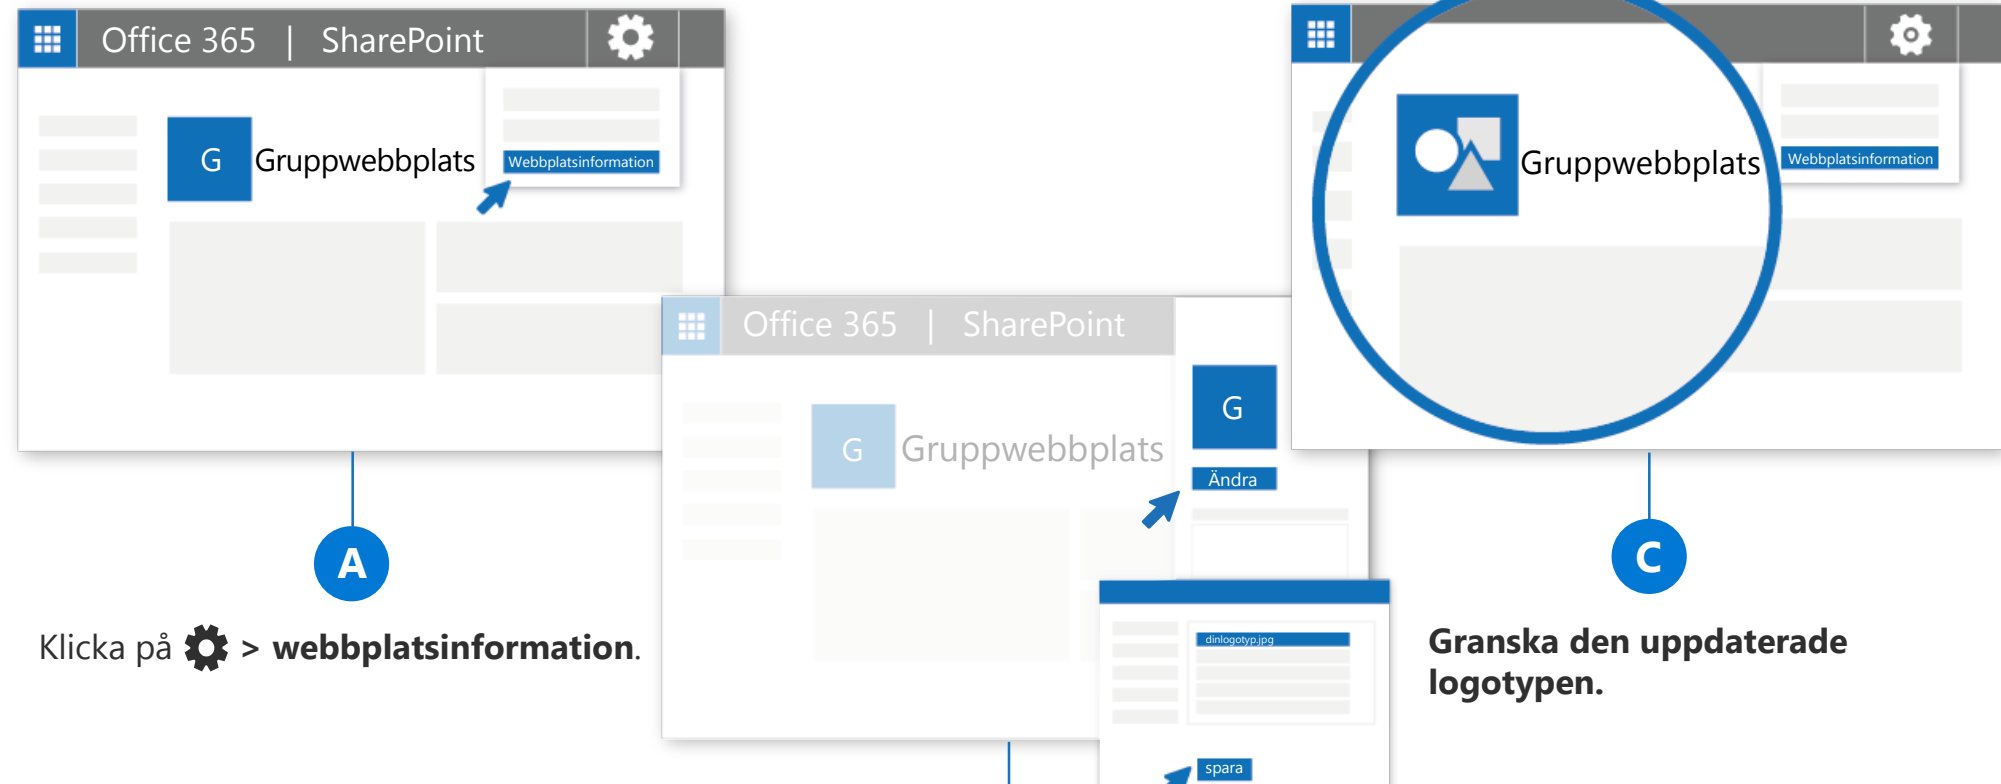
Office 365 | SharePoint

G Gruppwebbplats

Webbplatsinformation

A

Klicka på ⚙ > **webbplatsinformation**.

Office 365 | SharePoint

G Gruppwebbplats

G

Ändra

dinlogotyp.jpg

spara

Gruppwebbplats

Webbplatsinformation

C

**Granska den uppdaterade logotypen.**